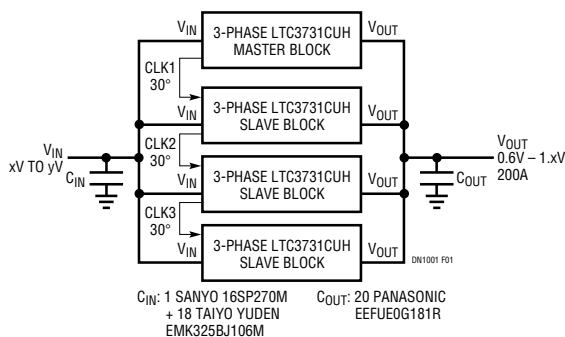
$V_{IN}$ 3-PHASE LTC3731CUH MASTER BLOCK $V_{OUT}$

CLK1 30°

$V_{IN}$ 3-PHASE LTC3731CUH SLAVE BLOCK $V_{OUT}$

$V_{IN}$ xV TO yV

$C_{IN}$

CLK2 30°

$V_{IN}$ 3-PHASE LTC3731CUH SLAVE BLOCK $V_{OUT}$

$V_{OUT}$ 0.6V – 1.xV 200A

$C_{OUT}$

CLK3 30°

$V_{IN}$ 3-PHASE LTC3731CUH SLAVE BLOCK $V_{OUT}$

DN1001 F01

$C_{IN}$: 1 SANYO 16SP270M + 18 TAIYO YUDEN EMK325BJ106M

$C_{OUT}$: 20 PANASONIC EEFUE0G181R